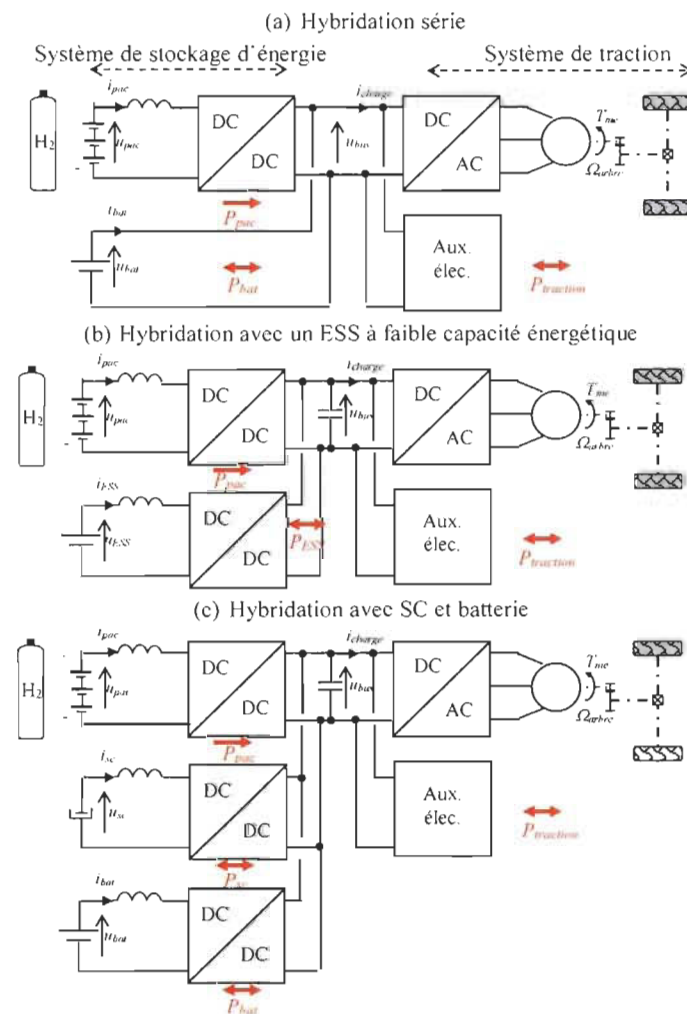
(a) Hybridation série

Système de stockage d'énergie

Système de traction

$H_2$

$i_{pac}$

$u_{pac}$

DC

DC

$i_{charge}$

$u_{bus}$

DC

AC

$T_{me}$

$\Omega_{arbre}$

$i_{bat}$

$u_{bat}$

$P_{pac}$

$P_{bat}$

Aux. élec.

$P_{traction}$

(b) Hybridation avec un ESS à faible capacité énergétique

$H_2$

$i_{pac}$

$u_{pac}$

DC

DC

$i_{charge}$

$u_{bus}$

DC

AC

$T_{me}$

$\Omega_{arbre}$

$P_{pac}$

$i_{ESS}$

$u_{ESS}$

DC

DC

$P_{ESS}$

Aux. élec.

$P_{traction}$

(c) Hybridation avec SC et batterie

$H_2$

$i_{pac}$

$u_{pac}$

DC

DC

$i_{charge}$

$u_{bus}$

DC

AC

$T_{me}$

$\Omega_{arbre}$

$P_{pac}$

$i_{sc}$

$u_{sc}$

DC

DC

Aux. élec.

$P_{traction}$

$P_{sc}$

$i_{bat}$

$u_{bat}$

DC

DC

$P_{bat}$